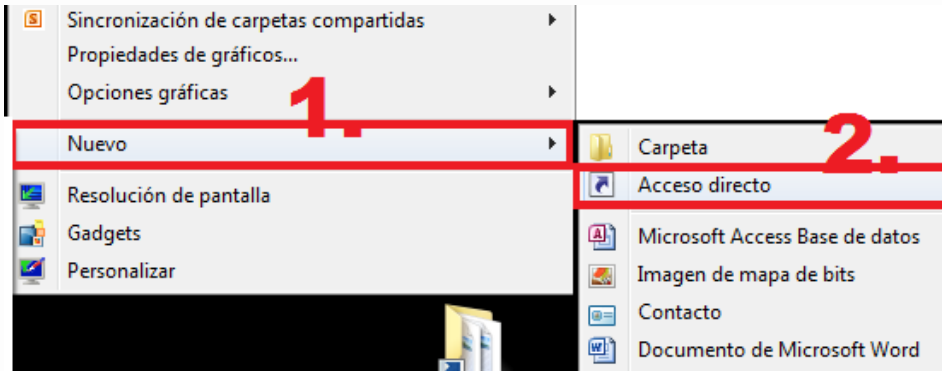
Sincronización de carpetas compartidas
Propiedades de gráficos...
Opciones gráficas
1.
Nuevo
Resolución de pantalla
Gadgets
Personalizar

Carpeta
2.
Acceso directo
Microsoft Access Base de datos
Imagen de mapa de bits
Contacto
Documento de Microsoft Word